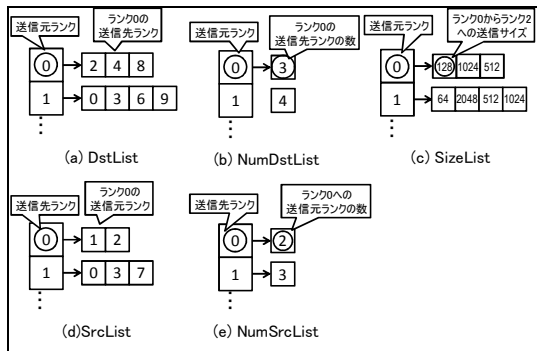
送信元ランク
ランク0の送信先ランク
0
2 4 8
1
0 3 6 9
⋮
(a) DstList

送信元ランク
ランク0の送信先ランクの数
0
3
1
4
⋮
(b) NumDstList

送信元ランク
ランク0からランク2への送信サイズ
0
128 1024 512
1
64 2048 512 1024
⋮
(c) SizeList

送信先ランク
ランク0の送信元ランク
0
1 2
1
0 3 7
⋮
(d)SrcList

送信先ランク
ランク0への送信元ランクの数
0
2
1
3
⋮
(e) NumSrcList